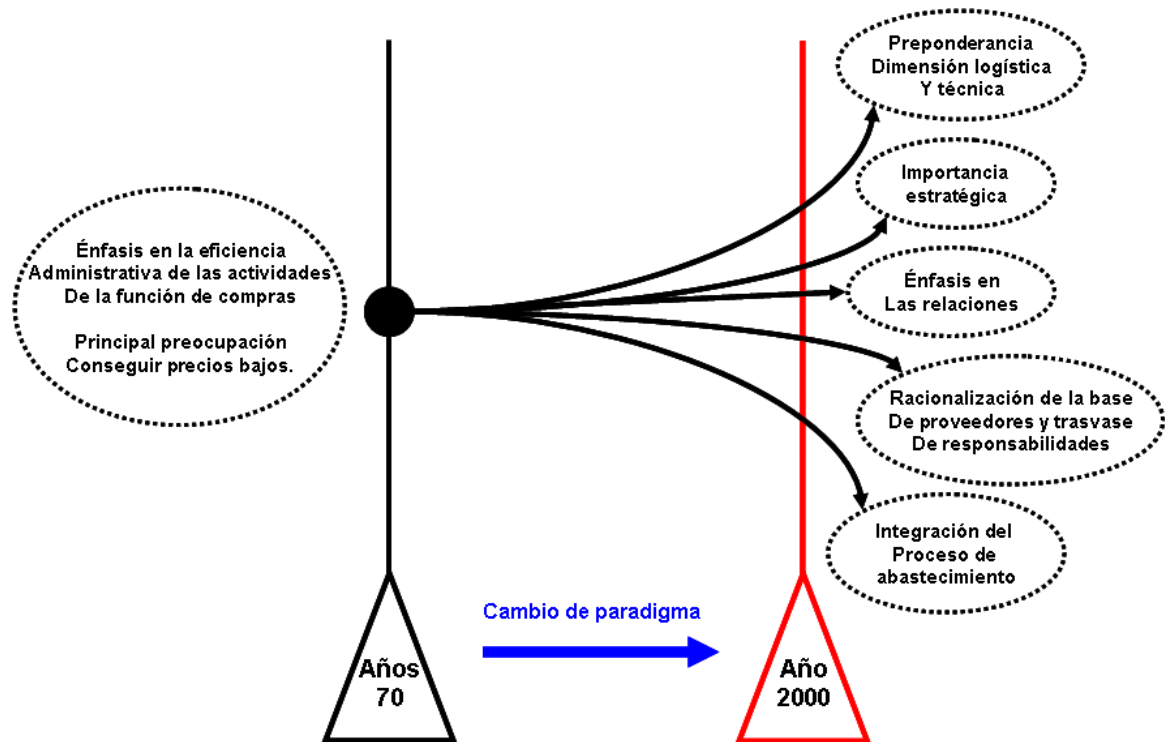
Énfasis en la eficiencia
Administrativa de las actividades
De la función de compras

Principal preocupación
Conseguir precios bajos.

Preponderancia
Dimensión logística
Y técnica

Importancia
estratégica

Énfasis en
Las relaciones

Racionalización de la base
De proveedores y trasvase
De responsabilidades

Integración del
Proceso de
abastecimiento

Cambio de paradigma

Años
70

Año
2000